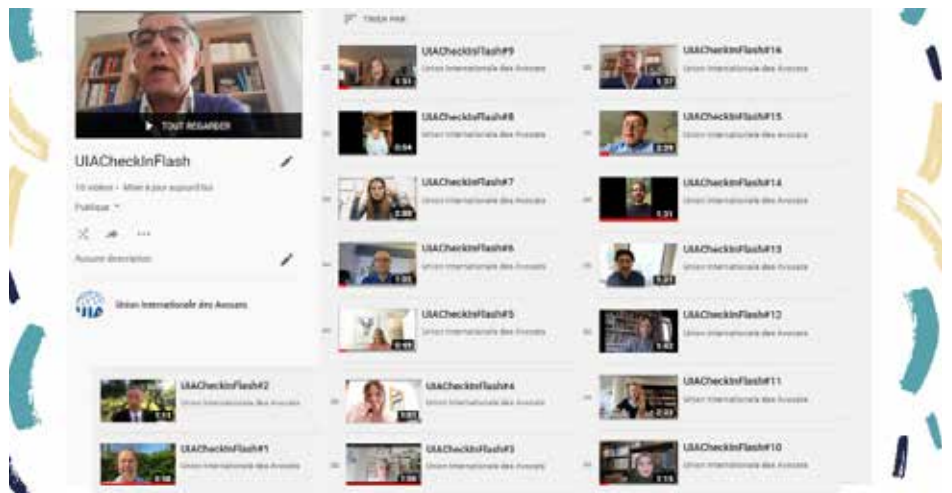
TRIER PAR

TOUT REGARDER

UIACheckInFlash

16 vidéos • Mise à jour aujourd'hui

Publique

Aucune description

Union Internationale des Avocats

UIACheckInFlash#9
Union Internationale des Avocats

UIACheckInFlash#16
Union Internationale des Avocats

UIACheckInFlash#8
Union Internationale des Avocats

UIACheckInFlash#15
Union Internationale des Avocats

UIACheckInFlash#7
Union Internationale des Avocats

UIACheckInFlash#14
Union Internationale des Avocats

UIACheckInFlash#6
Union Internationale des Avocats

UIACheckInFlash#13
Union Internationale des Avocats

UIACheckInFlash#5
Union Internationale des Avocats

UIACheckInFlash#12
Union Internationale des Avocats

UIACheckInFlash#2
Union Internationale des Avocats

UIACheckInFlash#4
Union Internationale des Avocats

UIACheckInFlash#11
Union Internationale des Avocats

UIACheckInFlash#1
Union Internationale des Avocats

UIACheckInFlash#3
Union Internationale des Avocats

UIACheckInFlash#10
Union Internationale des Avocats